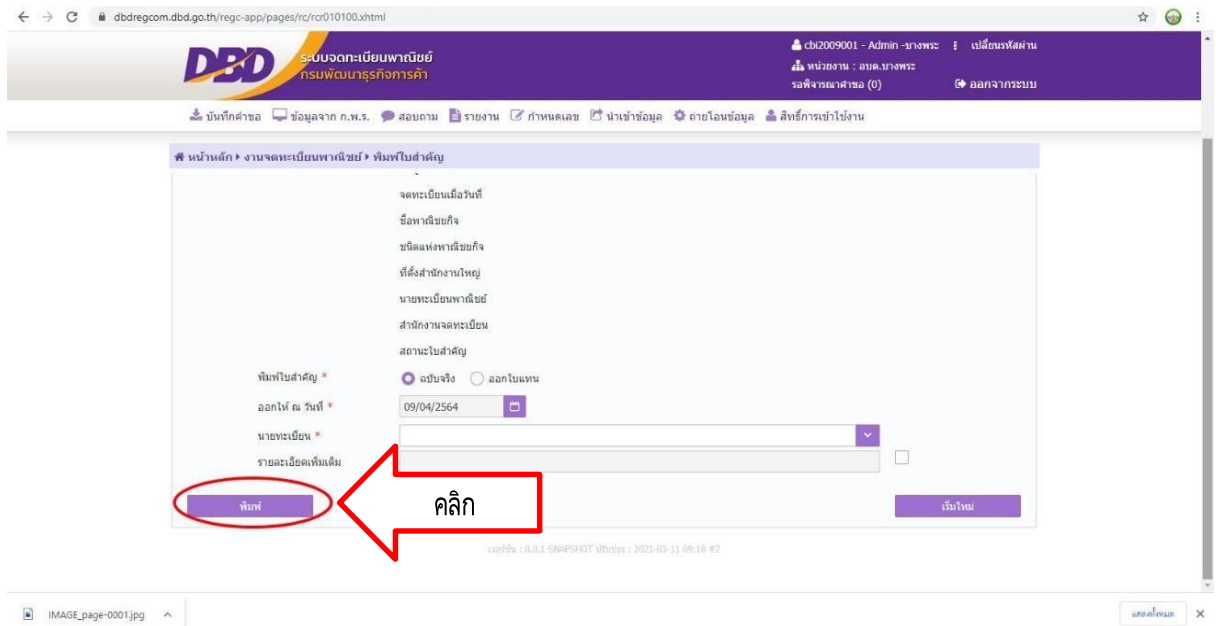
dbdregcom.dbd.go.th/regc-app/pages/rc/rcr010100.xhtml

DBD ระบบจดทะเบียนพาณิชย์ กรมพัฒนาธุรกิจการค้า

cbi2009001 - Admin -บางพระ | เปลี่ยนรหัสผ่าน
หน่วยงาน : อบต.บางพระ
รอพิจารณาคำขอ (0) | ออกจากระบบ

บันทึกคำขอ | ข้อมูลจาก ก.พ.ร. | สอบถาม | รายงาน | กำหนดเลข | นำเข้าข้อมูล | ถ่ายโอนข้อมูล | สิทธิ์การเข้าใช้งาน

หน้าหลัก ▸ งานจดทะเบียนพาณิชย์ ▸ พิมพ์ใบสำคัญ

จดทะเบียนเมื่อวันที่
ชื่อพาณิชยกิจ
ชนิดแห่งพาณิชยกิจ
ที่ตั้งสำนักงานใหญ่
นายทะเบียนพาณิชย์
สำนักงานจดทะเบียน
สถานะใบสำคัญ

พิมพ์ใบสำคัญ * ฉบับจริง ออกใบแทน
ออกให้ ณ วันที่ * 09/04/2564
นายทะเบียน *
รายละเอียดเพิ่มเติม

พิมพ์
คลิก
เริ่มใหม่

เวอร์ชั่น : 0.0.1-SNAPSHOT ปรับปรุง : 2021-03-11 09:18 #2

IMAGE_page-0001.jpg
แสดงทั้งหมด